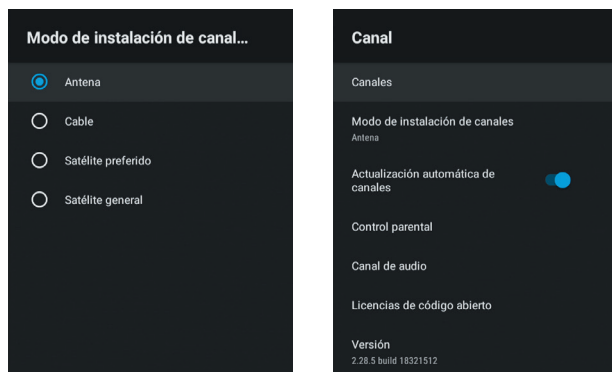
Modo de instalación de canal...

Antena

Cable

Satélite preferido

Satélite general

Canal

Canales

Modo de instalación de canales
Antena

Actualización automática de canales

Control parental

Canal de audio

Licencias de código abierto

Versión
2.28.5 build 18321512